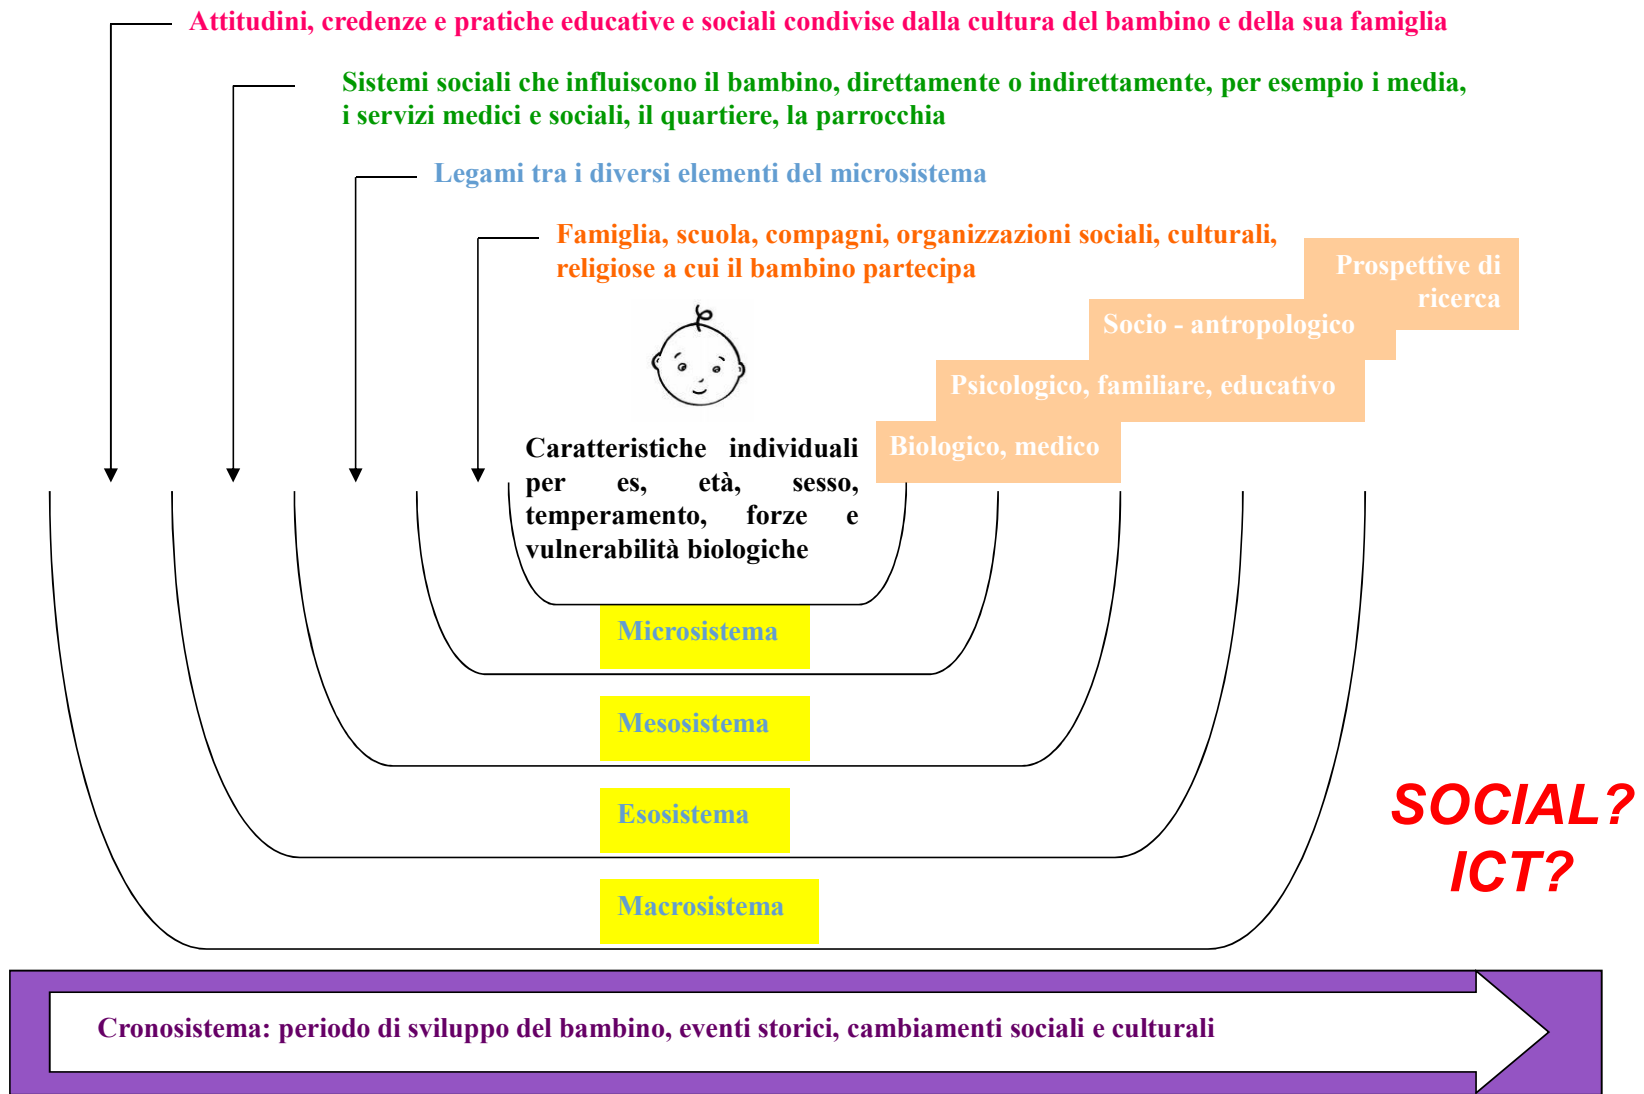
Attitudini, credenze e pratiche educative e sociali condivise dalla cultura del bambino e della sua famiglia

Sistemi sociali che influiscono il bambino, direttamente o indirettamente, per esempio i media, i servizi medici e sociali, il quartiere, la parrocchia

Legami tra i diversi elementi del microsistema

Famiglia, scuola, compagni, organizzazioni sociali, culturali, religiose a cui il bambino partecipa

Prospettive di ricerca

Socio - antropologico

Psicologico, familiare, educativo

Biologico, medico

Caratteristiche individuali per es, età, sesso, temperamento, forze e vulnerabilità biologiche

Microsistema

Mesosistema

Esosistema

Macrosistema

SOCIAL?
ICT?

Cronosistema: periodo di sviluppo del bambino, eventi storici, cambiamenti sociali e culturali